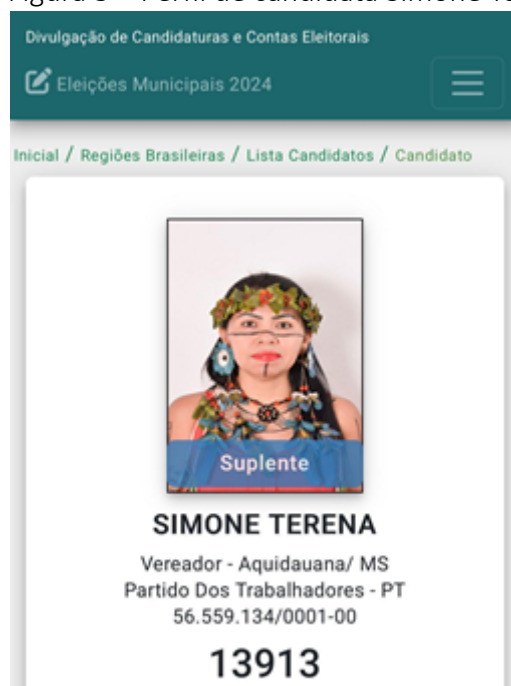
Figura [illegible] – Perfil de candidata Simone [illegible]

Divulgação de Candidaturas e Contas Eleitorais

Eleições Municipais 2024

Inicial / Regiões Brasileiras / Lista Candidatos / Candidato

Suplente

SIMONE TERENA

Vereador - Aquidauana/ MS

Partido Dos Trabalhadores - PT

56.559.134/0001-00

13913